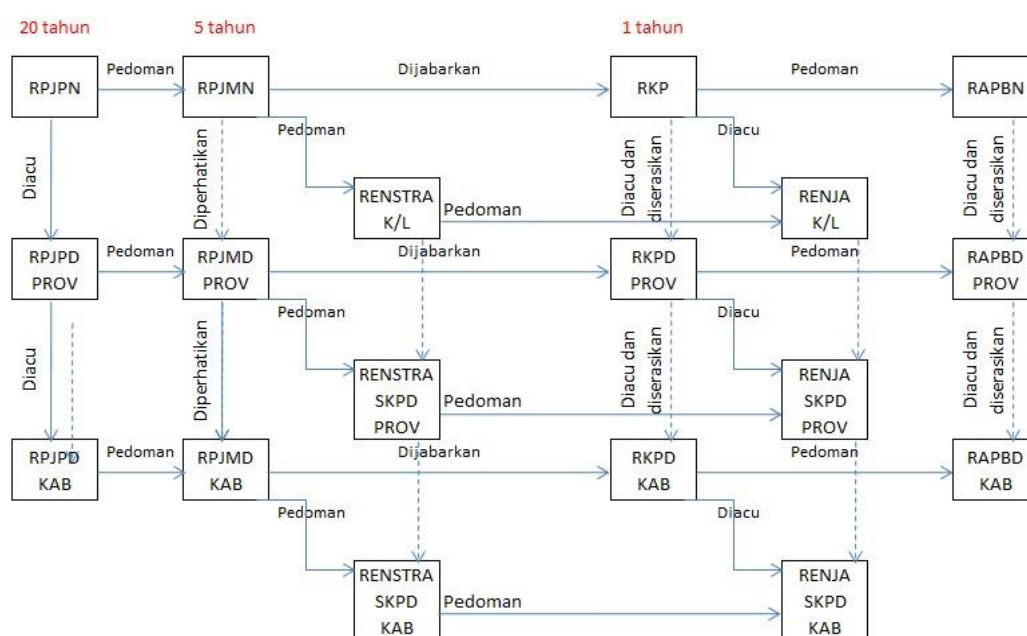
20 tahun

5 tahun

1 tahun

RPJPN

Pedoman

RPJMN

Dijabarkan

RKP

Pedoman

RAPBN

Diacu

Diperhatikan

Pedoman

Diacu dan diserasikan

Diacu

Diacu dan diserasikan

RENSTRA K/L

Pedoman

RENJA K/L

RPJPD PROV

Pedoman

RPJMD PROV

Dijabarkan

RKPD PROV

Pedoman

RAPBD PROV

Diacu

Diperhatikan

Pedoman

Diacu dan diserasikan

Diacu

Diacu dan diserasikan

RENSTRA SKPD PROV

Pedoman

RENJA SKPD PROV

RPJPD KAB

Pedoman

RPJMD KAB

Dijabarkan

RKPD KAB

Pedoman

RAPBD KAB

Pedoman

Diacu

RENSTRA SKPD KAB

Pedoman

RENJA SKPD KAB